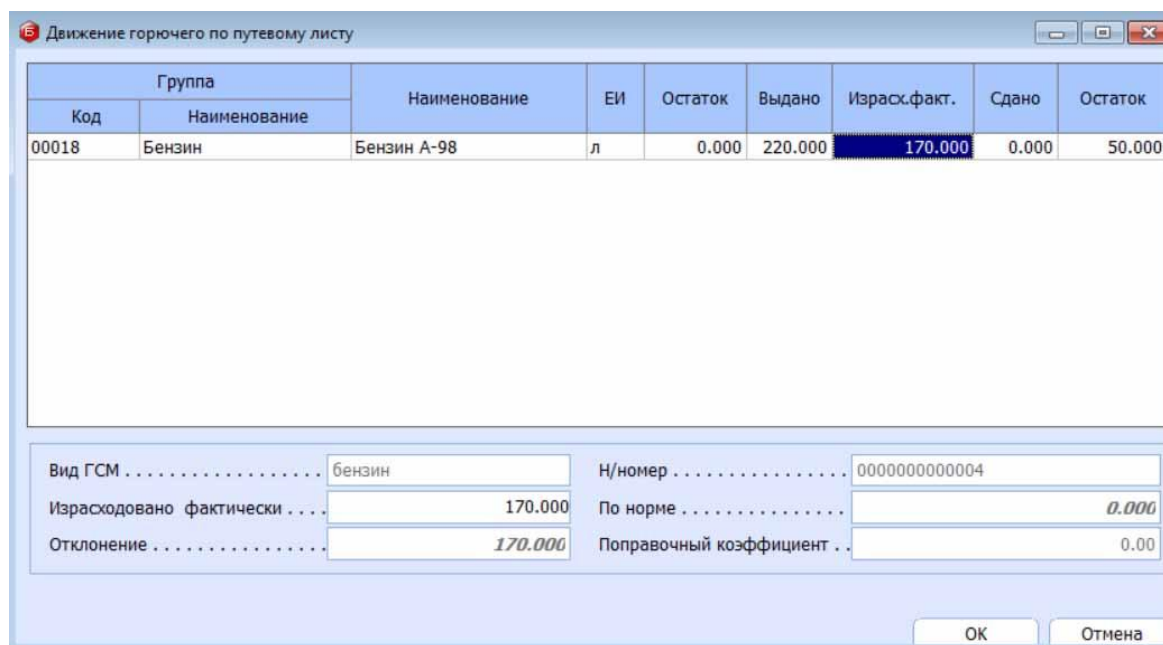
Движение горючего по путевому листу

| Группа: Код | Группа: Наименование | Наименование | ЕИ | Остаток | Выдано | Израсх.факт. | Сдано | Остаток |
|---|---|---|---|---|---|---|---|---|
| 00018 | Бензин | Бензин А-98 | л | 0.000 | 220.000 | 170.000 | 0.000 | 50.000 |

Вид ГСМ .................. бензин
Израсходовано фактически .... 170.000
Отклонение ............... 170.000
Н/номер ............... 0000000000004
По норме ............... 0.000
Поправочный коэффициент .. 0.00

OK
Отмена